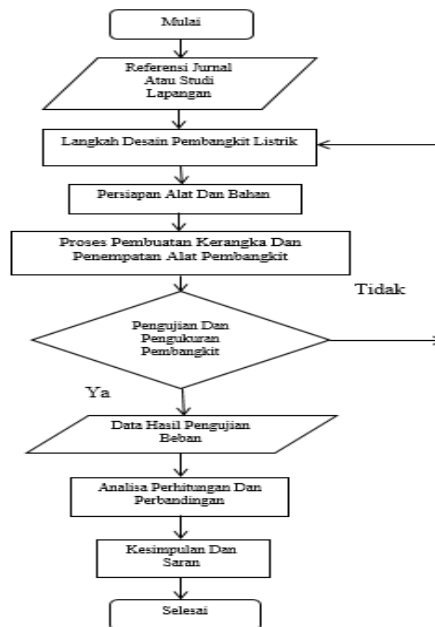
Mulai

Referensi Jurnal Atau Studi Lapangan

Langkah Desain Pembangkit Listrik

Persiapan Alat Dan Bahan

Proses Pembuatan Kerangka Dan Penempatan Alat Pembangkit

Tidak

Pengujian Dan Pengukuran Pembangkit

Ya

Data Hasil Pengujian Beban

Analisa Perhitungan Dan Perbandingan

Kesimpulan Dan Saran

Selesai